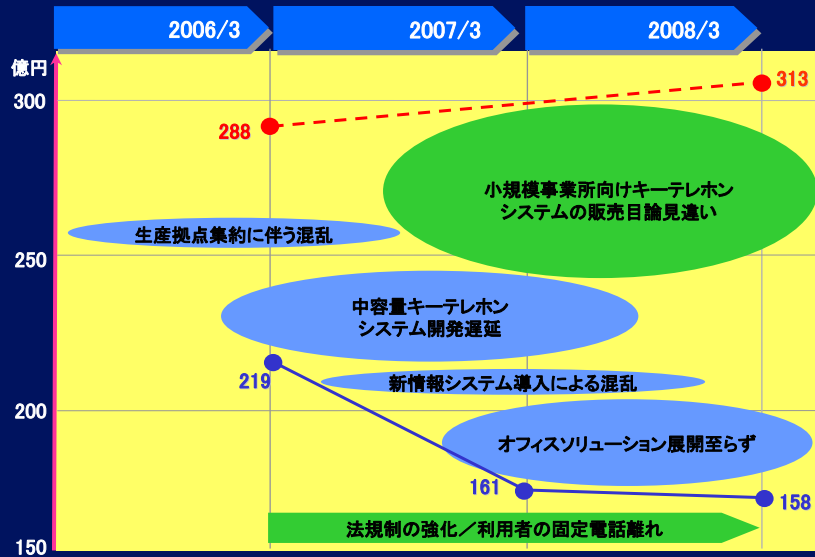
2006/3

2007/3

2008/3

億円

300

250

200

150

288

313

小規模事業所向けキーテレホンシステムの販売目論見違い

生産拠点集約に伴う混乱

中容量キーテレホンシステム開発遅延

219

新情報システム導入による混乱

オフィスソリューション展開至らず

161

158

法規制の強化／利用者の固定電話離れ